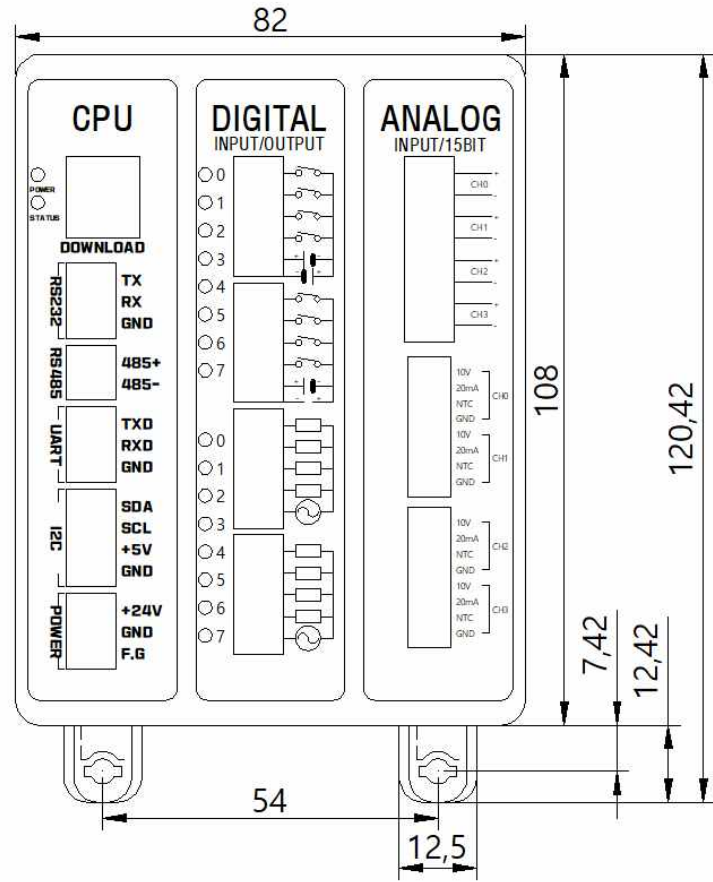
82

CPU

POWER
STATUS

DOWNLOAD

RS232
TX
RX
GND

RS485
485+
485-

UART
TXD
RXD
GND

I2C
SDA
SCL
+5V
GND

POWER
+24V
GND
F.G

DIGITAL
INPUT/OUTPUT

0
1
2
3
4
5
6
7

0
1
2
3
4
5
6
7

ANALOG
INPUT/15BIT

CH0
CH1
CH2
CH3

10V
20mA
NTC
GND
CH0

10V
20mA
NTC
GND
CH1

10V
20mA
NTC
GND
CH2

10V
20mA
NTC
GND
CH3

108

120,42

7,42

12,42

54

12,5